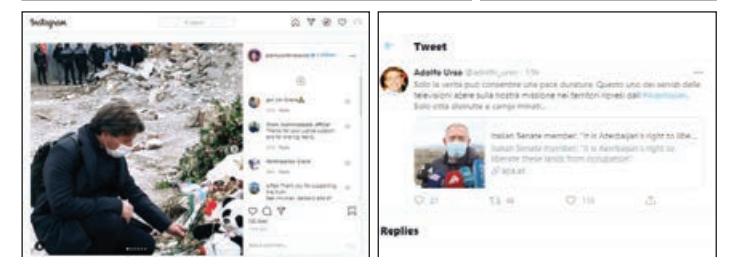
Instagram

Search

Tweet

Adolfo Urso @adolfo_urso · 13h

Solo la verità può consentire una pace duratura. Questo uno dei servizi delle televisioni azere sulla nostra missione nei territori ripresi dall'#Azerbaijan. Solo città distrutte e campi minati...

Italian Senate member: "It is Azerbaijan's right to libe...

Italian Senate member: "It is Azerbaijan's right to liberate these lands from occupation"

apa.az

21

46

118

Replies